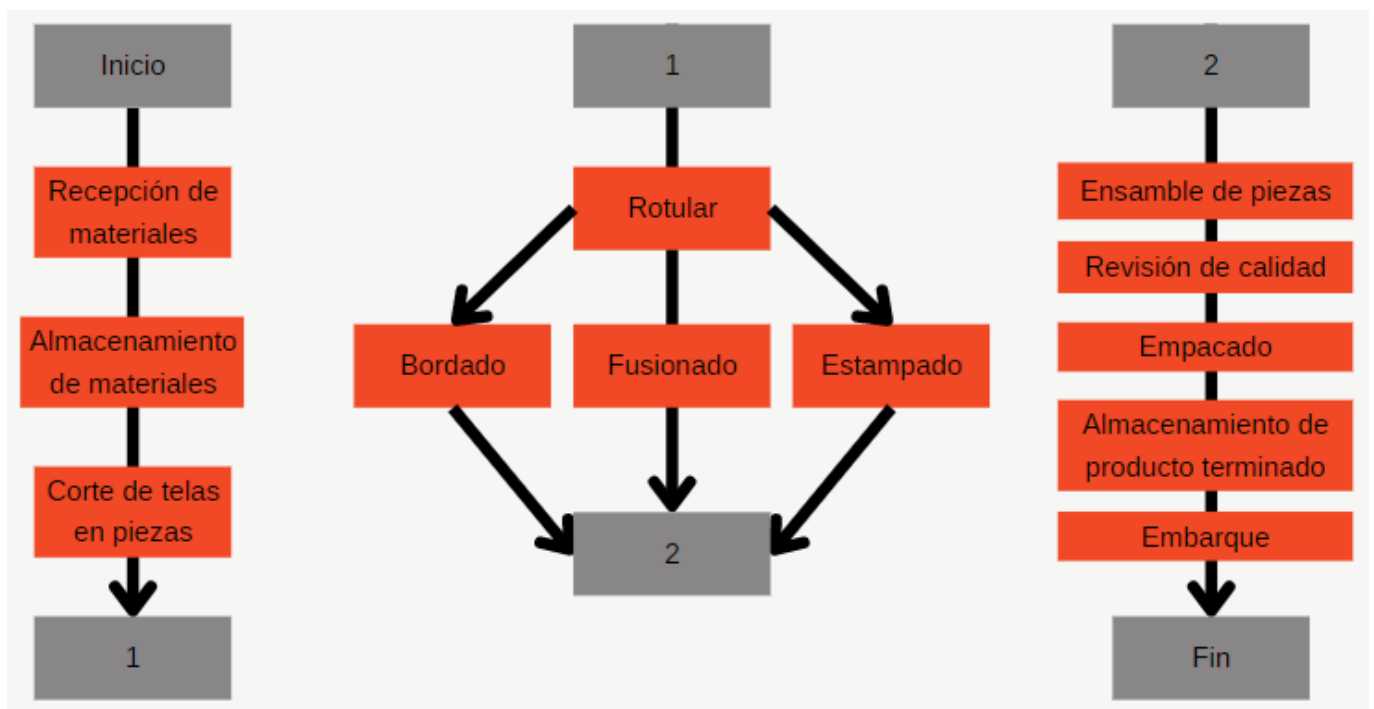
Inicio

Recepción de materiales

Almacenamiento de materiales

Corte de telas en piezas

1

1

Rotular

Bordado

Fusionado

Estampado

2

2

Ensamble de piezas

Revisión de calidad

Empacado

Almacenamiento de producto terminado

Embarque

Fin